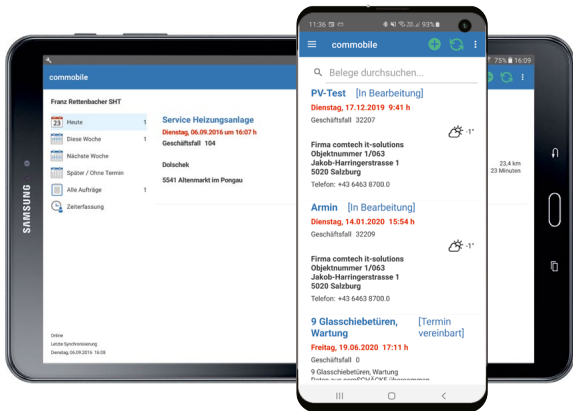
SAMSUNG

commobile

75% 16:09

Franz Rettenbacher SHT

23 Heute 1
Diese Woche 1
Nächste Woche
Später / Ohne Termin
Alle Aufträge 1
Zeiterfassung

Online
Letzte Synchronisierung
Dienstag, 06.09.2016 16:08

Service Heizungsanlage
Dienstag, 06.09.2016 um 16:07 h
Geschäftsfall 104

Dolschek

5541 Altenmarkt im Pongau

23,4 km
23 Minuten

11:36 93%

commobile

Belege durchsuchen...

PV-Test [In Bearbeitung]
Dienstag, 17.12.2019 9:41 h
Geschäftsfall 32207
-1°
Firma comtech it-solutions
Objektnummer 1/063
Jakob-Harringerstrasse 1
5020 Salzburg
Telefon: +43 6463 8700.0

Armin [In Bearbeitung]
Dienstag, 14.01.2020 15:54 h
Geschäftsfall 32209
-1°
Firma comtech it-solutions
Objektnummer 1/063
Jakob-Harringerstrasse 1
5020 Salzburg
Telefon: +43 6463 8700.0

9 Glasschiebetüren, Wartung [Termin vereinbart]
Freitag, 19.06.2020 17:11 h
Geschäftsfall 0
9 Glasschiebetüren, Wartung
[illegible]